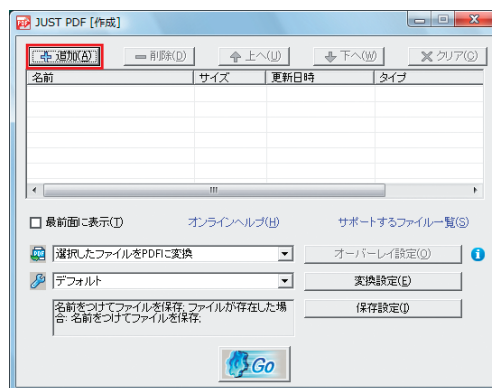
JUST PDF [作成]

追加(A) 削除(D) 上へ(U) 下へ(W) クリア(C)

| 名前 | サイズ | 更新日時 | タイプ |
|---|---|---|---|

最前面に表示(T) オンラインヘルプ(H) サポートするファイル一覧(S)

選択したファイルをPDFに変換 オーバーレイ設定(O)

デフォルト 変換設定(E)

名前をつけてファイルを保存. ファイルが存在した場合: 名前をつけてファイルを保存. 保存設定(I)

Go